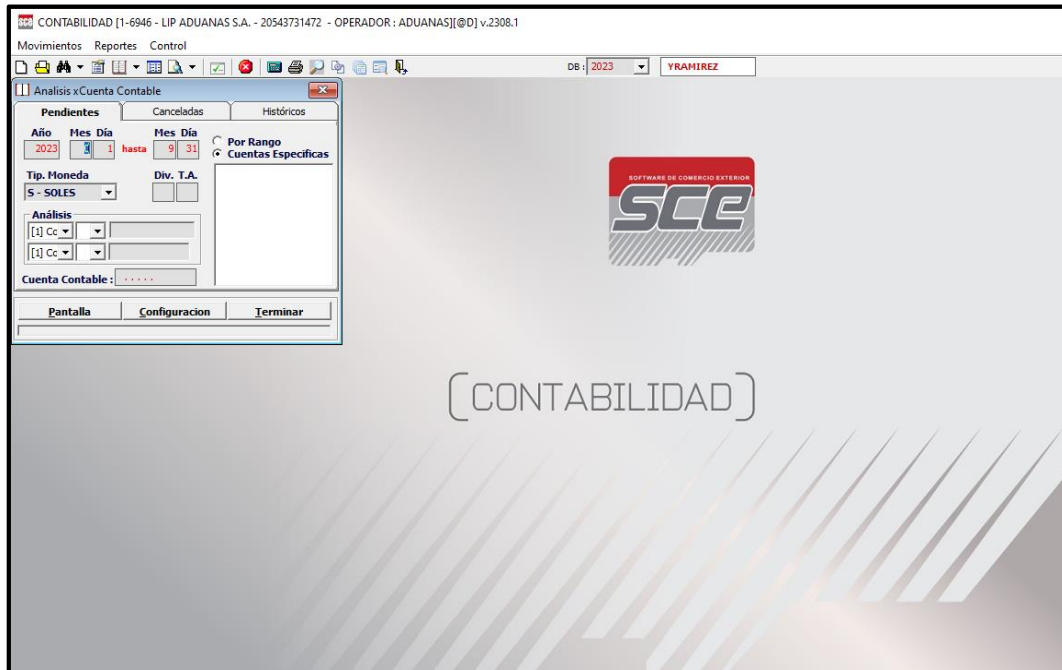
CONTABILIDAD [1-6946 - LIP ADUANAS S.A. - 20543731472 - OPERADOR : ADUANAS][@D] v.2308.1

Movimientos Reportes Control

DB : 2023 YRAMIREZ

Analisis x Cuenta Contable

Pendientes | Canceladas | Históricos

Año Mes Día Mes Día
2023 1 1 hasta 9 31

Por Rango
Cuentas Especificas

Tip. Moneda Div. T.A.
S - SOLES

Análisis
[1] Cc
[1] Cc

Cuenta Contable : . . . . .

Pantalla | Configuracion | Terminar

SOFTWARE DE COMERCIO EXTERIOR
SCE

CONTABILIDAD